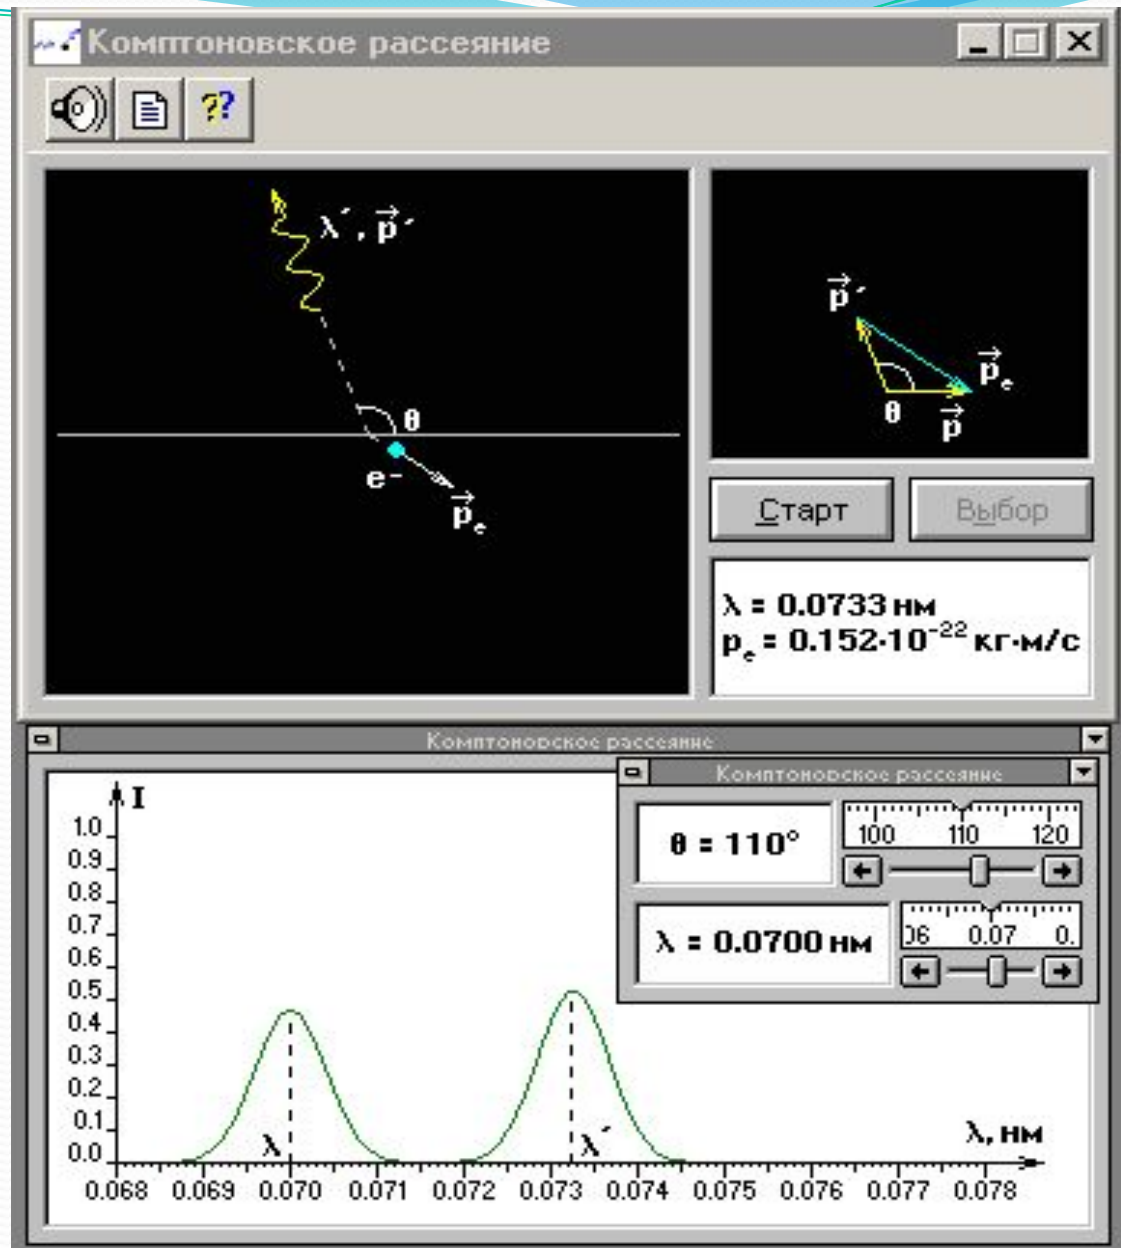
Комптоновское рассеяние

?

$\lambda'$, $\vec{p}\,'$

$\theta$

e⁻

$\vec{p}_e$

$\vec{p}\,'$

$\vec{p}_e$

$\theta$

$\vec{p}$

Старт

Выбор

$\lambda$ = 0.0733 нм
$p_e$ = $0.152 \cdot 10^{-22}$ кг·м/с

Комптоновское рассеяние

Комптоновское рассеяние

$\theta$ = 110°

100 110 120

$\lambda$ = 0.0700 нм

)6 0.07 0.

I

1.0
0.9
0.8
0.7
0.6
0.5
0.4
0.3
0.2
0.1
0.0

$\lambda$

$\lambda'$

$\lambda$, нм

0.068 0.069 0.070 0.071 0.072 0.073 0.074 0.075 0.076 0.077 0.078